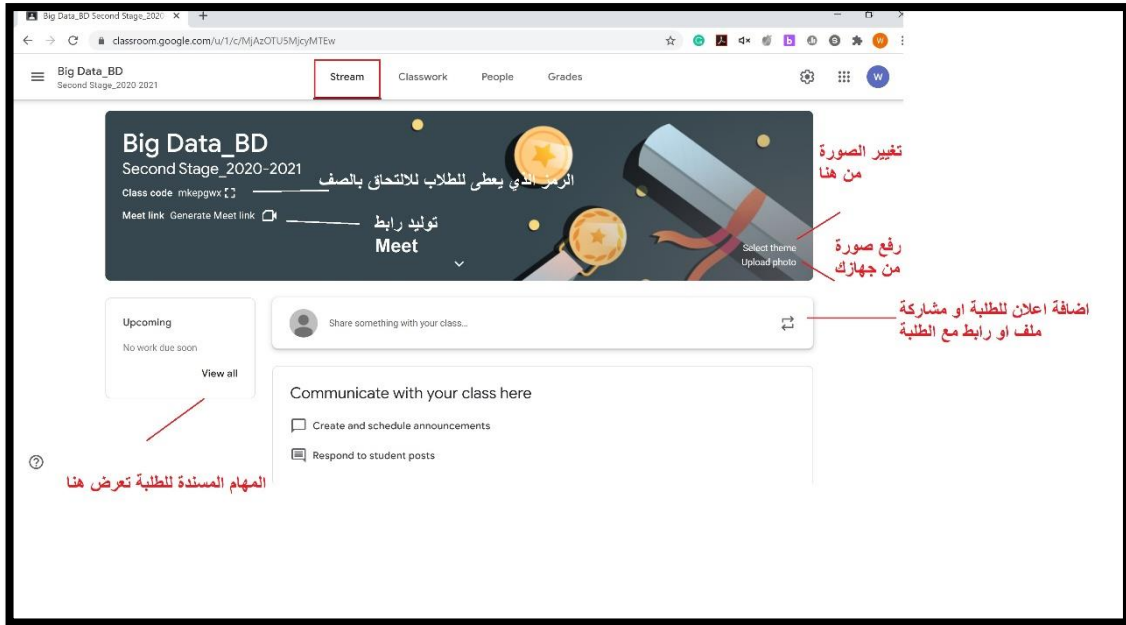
Big Data_BD Second Stage_2020 ×

classroom.google.com/u/1/c/MjAzOTU5MjcyMTEw

Big Data_BD
Second Stage_2020 2021

Stream
Classwork
People
Grades

W

Big Data_BD
Second Stage_2020-2021
Class code mkepgwx
Meet link Generate Meet link

الرمز الذي يعطى للطلاب للالتحاق بالصف

توليد رابط Meet

تغيير الصورة من هنا

Select theme
Upload photo

رفع صورة من جهازك

Upcoming
No work due soon
View all

Share something with your class...

اضافة اعلان للطلبة او مشاركة ملف او رابط مع الطلبة

Communicate with your class here
Create and schedule announcements
Respond to student posts

المهام المسندة للطلبة تعرض هنا